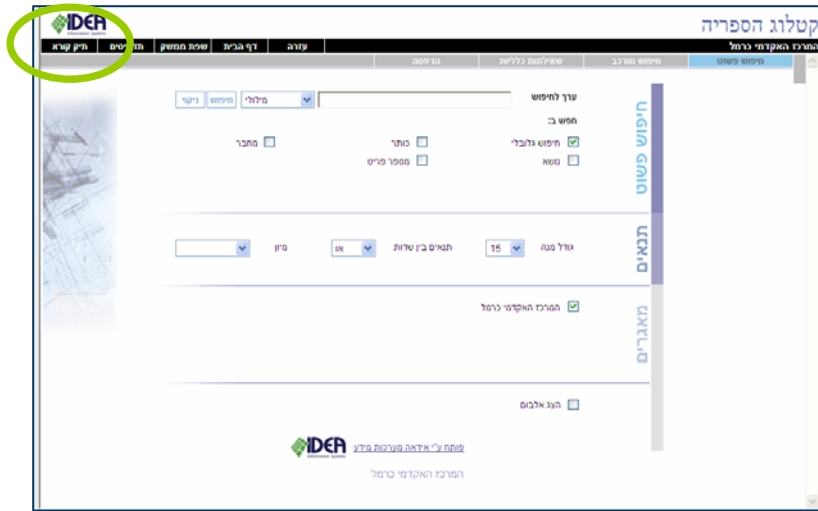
IDEA
Information Systems

קטלוג הספריה

תיק קורא | חדשים | שפת ממשק | דף הבית | עזרה
המרכז האקדמי כרמל

חיפוש פשוט | חיפוש מורכב | שאילתות כלליות | הדפסה

חיפוש פשוט

ערך לחיפוש
מילולי
חיפוש
ניקוי

חפש ב:
חיפוש גלובלי
כותר
מחבר
נושא
מספר פריט

תנאים

גודל מנה 15
תנאים בין שדות או
מיון

מאגרים

המרכז האקדמי כרמל

הצג אלבום

פותח ע"י אידאה מערכות מידע
IDEA
Information Systems

המרכז האקדמי כרמל